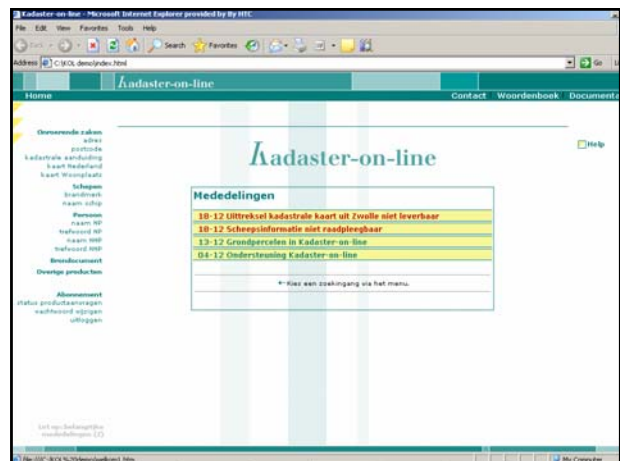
Kadaster-on-line - Microsoft Internet Explorer provided by By HTC

File Edit View Favorites Tools Help

Back Search Favorites

Address C:\KOL demo\index.html

Go

Kadaster-on-line

Home

Contact Woordenboek Documenta

Onroerende zaken
adres
postcode
kadastrale aanduiding
kaart Nederland
kaart Woonplaats

Schepen
brandmerk
naam schip

Persoon
naam NP
trefwoord NP
naam NNP
trefwoord NNP

Brondocument

Overige producten

Abonnement
status productaanvragen
wachtwoord wijzigen
uitloggen

Kadaster-on-line

Help

Mededelingen

18-12 Uittreksel kadastrale kaart uit Zwolle niet leverbaar

18-12 Scheepsinformatie niet raadpleegbaar

13-12 Grondpercelen in Kadaster-on-line

04-12 Ondersteuning Kadaster-on-line

Kies een zoekingang via het menu.

Let op: belangrijke mededelingen (2)

file:///C:/KOL%20demo/welkom1.htm

My Computer